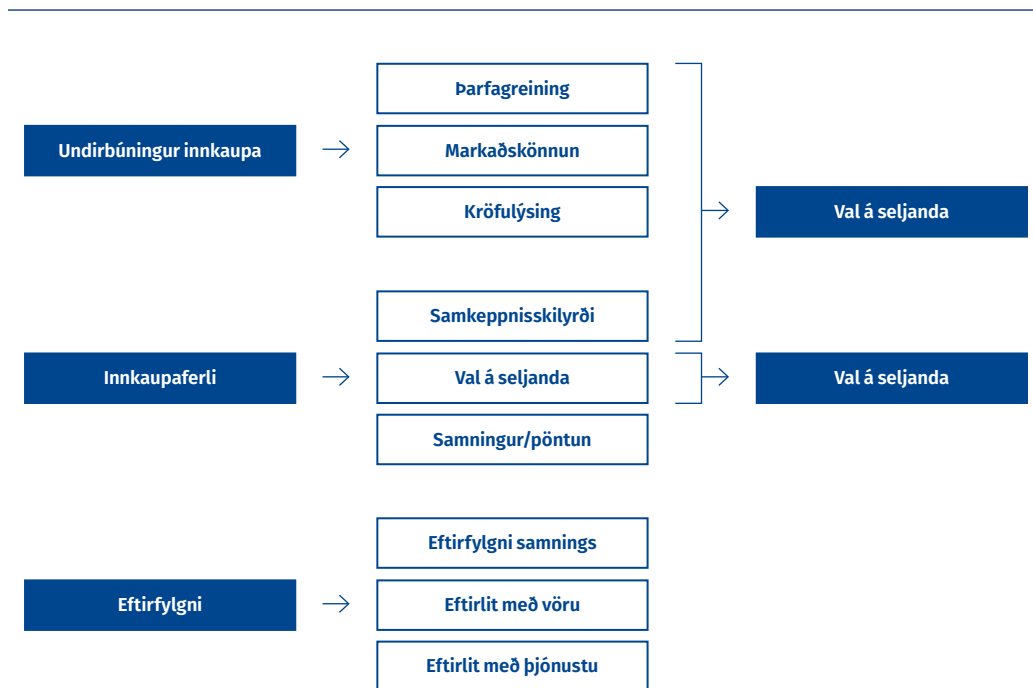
Undirbúningur innkaupa

Þarfagreining

Markaðskönnun

Kröfulýsing

Val á seljanda

Samkeppnisskilyrði

Innkaupaferli

Val á seljanda

Val á seljanda

Samningur/pöntun

Eftirfylgni samnings

Eftirfylgni

Eftirlit með vöru

Eftirlit með þjónustu